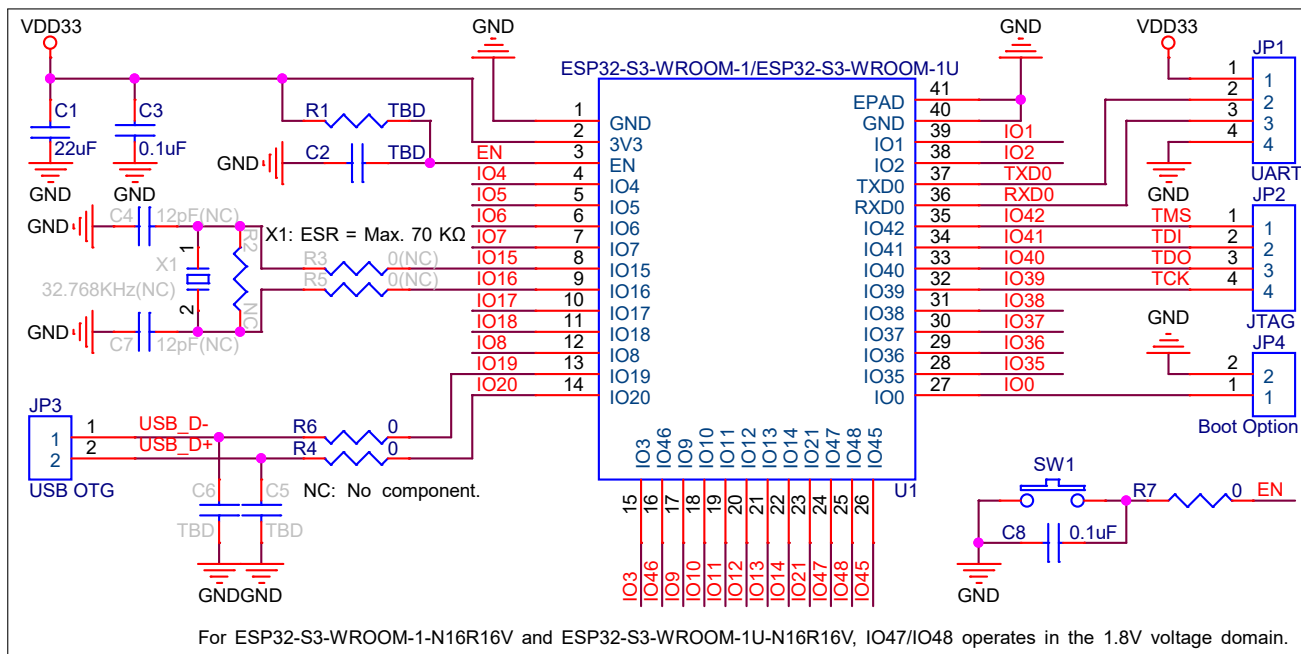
VDD33
C1
22uF
GND
C3
0.1uF
GND
R1 TBD
GND C2 TBD
GND C4 12pF(NC)
X1: ESR = Max. 70 KΩ
R2
NC
X1
32.768KHz(NC)
1
2
R3 0(NC)
R5 0(NC)
GND C7 12pF(NC)
GND
ESP32-S3-WROOM-1/ESP32-S3-WROOM-1U

| Pin | Net | Name |
|---|---|---|
| 1 | | GND |
| 2 | | 3V3 |
| 3 | EN | EN |
| 4 | IO4 | IO4 |
| 5 | IO5 | IO5 |
| 6 | IO6 | IO6 |
| 7 | IO7 | IO7 |
| 8 | IO15 | IO15 |
| 9 | IO16 | IO16 |
| 10 | IO17 | IO17 |
| 11 | IO18 | IO18 |
| 12 | IO8 | IO8 |
| 13 | IO19 | IO19 |
| 14 | IO20 | IO20 |

| Name | Pin | Net |
|---|---|---|
| EPAD | 41 | |
| GND | 40 | |
| IO1 | 39 | IO1 |
| IO2 | 38 | IO2 |
| TXD0 | 37 | TXD0 |
| RXD0 | 36 | RXD0 |
| IO42 | 35 | IO42 |
| IO41 | 34 | IO41 |
| IO40 | 33 | IO40 |
| IO39 | 32 | IO39 |
| IO38 | 31 | IO38 |
| IO37 | 30 | IO37 |
| IO36 | 29 | IO36 |
| IO35 | 28 | IO35 |
| IO0 | 27 | IO0 |

IO3 IO46 IO9 IO10 IO11 IO12 IO13 IO14 IO21 IO47 IO48 IO45
15 16 17 18 19 20 21 22 23 24 25 26
IO3 IO46 IO9 IO10 IO11 IO12 IO13 IO14 IO21 IO47 IO48 IO45
U1
GND
VDD33
JP1
1 1
2 2
3 3
4 4
UART
GND
JP2
TMS 1 1
TDI 2 2
TDO 3 3
TCK 4 4
JTAG
GND
JP4
2 2
1 1
Boot Option
JP3
1 1 USB_D- R6 0
2 2 USB_D+ R4 0
USB OTG
C6 C5
TBD TBD
NC: No component.
GNDGND
SW1
R7 0 EN
C8 0.1uF
GND
For ESP32-S3-WROOM-1-N16R16V and ESP32-S3-WROOM-1U-N16R16V, IO47/IO48 operates in the 1.8V voltage domain.